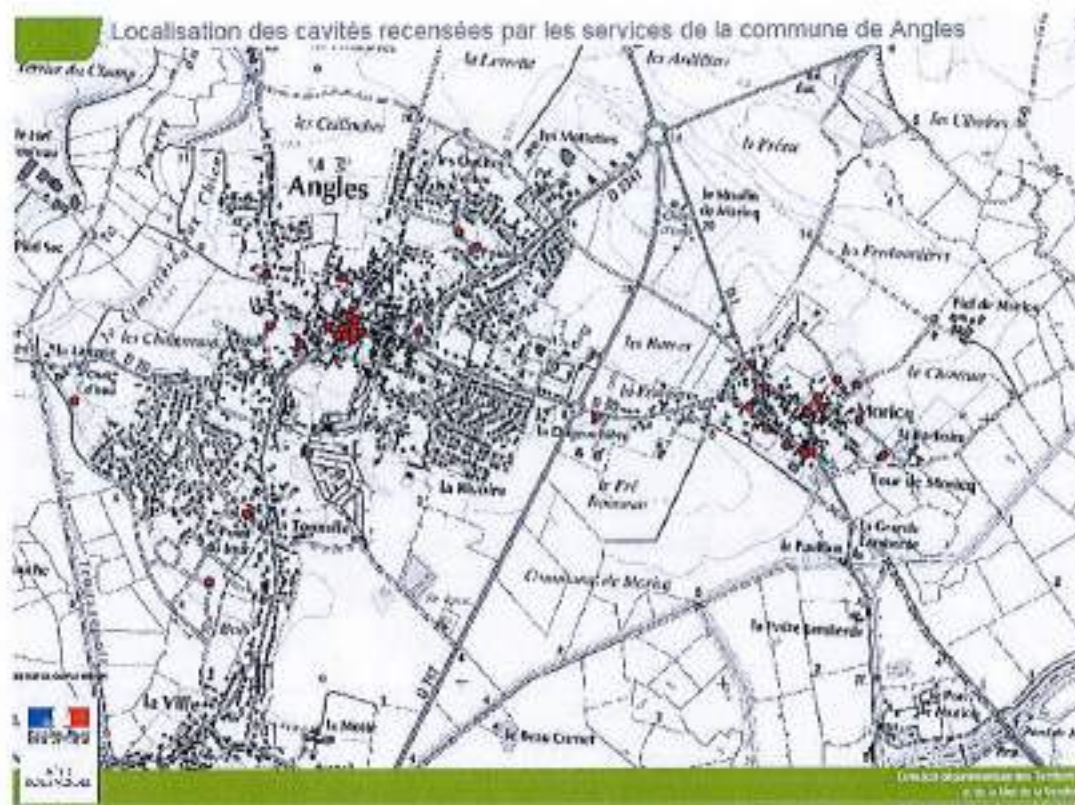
Localisation des cavités recensées par les services de la commune de Angles

Terrier du Champ
la Levrette
les Aulnaies
les Ulmières
les Cailinchas
les Mottettes
le Fréau
Angles
le Moulin de Moricq
les Fredonnières
les Chaumes
les Chaceaux
les Rivers
le Chemineau
la Fosse
Moricq
le Fredonnière
la Chapandière
la Richère
le Pré Boisseau
Tour de Moricq
la Touzelle
la Grande Landerie
le Pavillon
Communal de Moricq
la Petite Landerie
la Ville
le Bois Cornet
Port de Moricq
D 747
D 1021
Direction départementale des Territoires et de la Mer de la Vendée